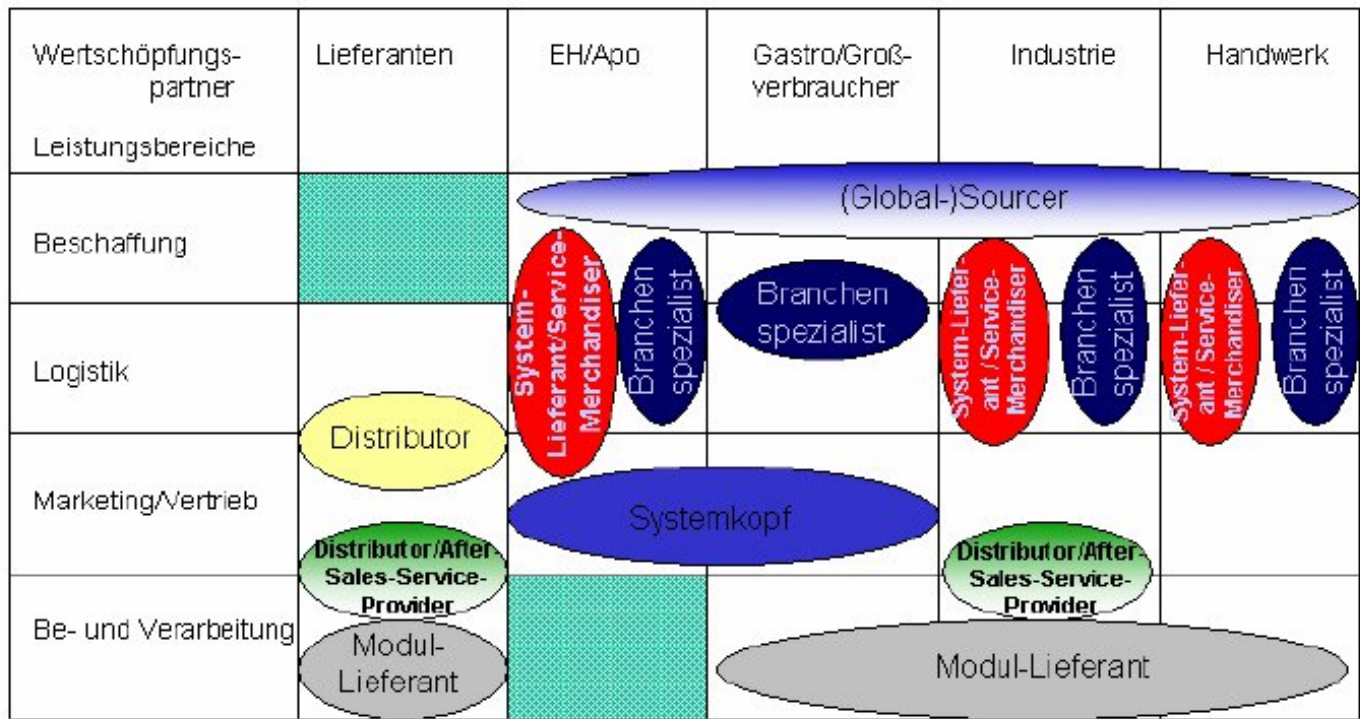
| Wertschöpfungspartner Leistungsbereiche | Lieferanten | EH/Apo | Gastro/Großverbraucher | Industrie | Handwerk |
|---|---|---|---|---|---|
| Beschaffung | | (Global-)Sourcer | | | |
| Logistik | | System-Lieferant/Service-Merchandiser, Branchenspezialist | Branchenspezialist | System-Lieferant / Service-Merchandiser, Branchenspezialist | System-Lieferant / Service-Merchandiser, Branchenspezialist |
| Marketing/Vertrieb | Distributor | Systemkopf | | | |
| Be- und Verarbeitung | Distributor/After-Sales-Service-Provider, Modul-Lieferant | | Modul-Lieferant | Distributor/After-Sales-Service-Provider | |